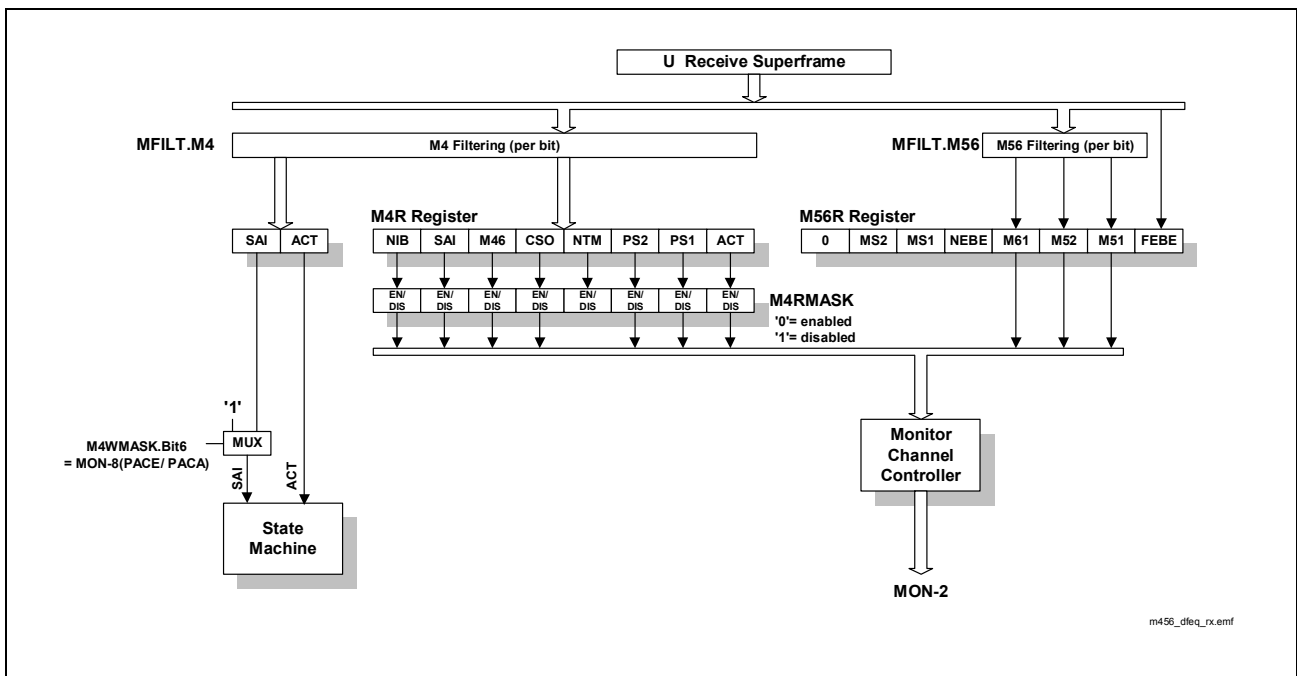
U Receive Superframe

MFILT.M4

M4 Filtering (per bit)

MFILT.M56

M56 Filtering (per bit)

M4R Register

M56R Register

| SAI | ACT |
|---|---|

| NIB | SAI | M46 | CSO | NTM | PS2 | PS1 | ACT |
|---|---|---|---|---|---|---|---|

| 0 | MS2 | MS1 | NEBE | M61 | M52 | M51 | FEBE |
|---|---|---|---|---|---|---|---|

| EN/ DIS | EN/ DIS | EN/ DIS | EN/ DIS | EN/ DIS | EN/ DIS | EN/ DIS | EN/ DIS |
|---|---|---|---|---|---|---|---|

M4RMASK
'0'= enabled
'1'= disabled

'1'

M4WMASK.Bit6 = MON-8(PACE/ PACA)

MUX

SAI

ACT

State Machine

Monitor Channel Controller

MON-2

m456_dfeq_rx.emf